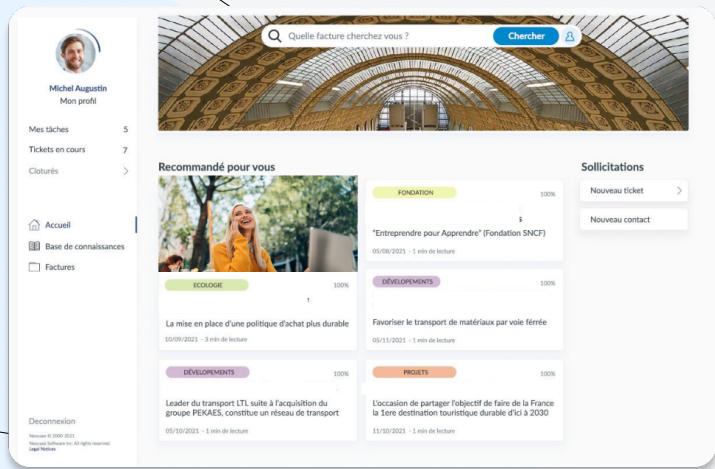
Michel Augustin
Mon profil

Mes tâches 5
Tickets en cours 7
Cloturés

Accueil
Base de connaissances
Factures

Deconnexion
Neoxam © 2000-2021
Neoxam Software Inc. All rights reserved.
Legal Notices

Quelle facture cherchez vous ?
Chercher

Recommandé pour vous

ECOLOGIE 100%
La mise en place d'une politique d'achat plus durable
10/09/2021 - 3 min de lecture

FONDATION 100%
"Entreprendre pour Apprendre" (Fondation SNCF)
05/08/2021 - 1 min de lecture

DÉVELOPEMENTS 100%
Favoriser le transport de matériaux par voie ferrée
05/11/2021 - 1 min de lecture

DÉVELOPEMENTS 100%
Leader du transport LTL suite à l'acquisition du groupe PEKAES, constitue un réseau de transport
05/10/2021 - 1 min de lecture

PROJETS 100%
L'occasion de partager l'objectif de faire de la France la 1ere destination touristique durable d'ici à 2030
11/10/2021 - 1 min de lecture

Sollicitations
Nouveau ticket
Nouveau contact